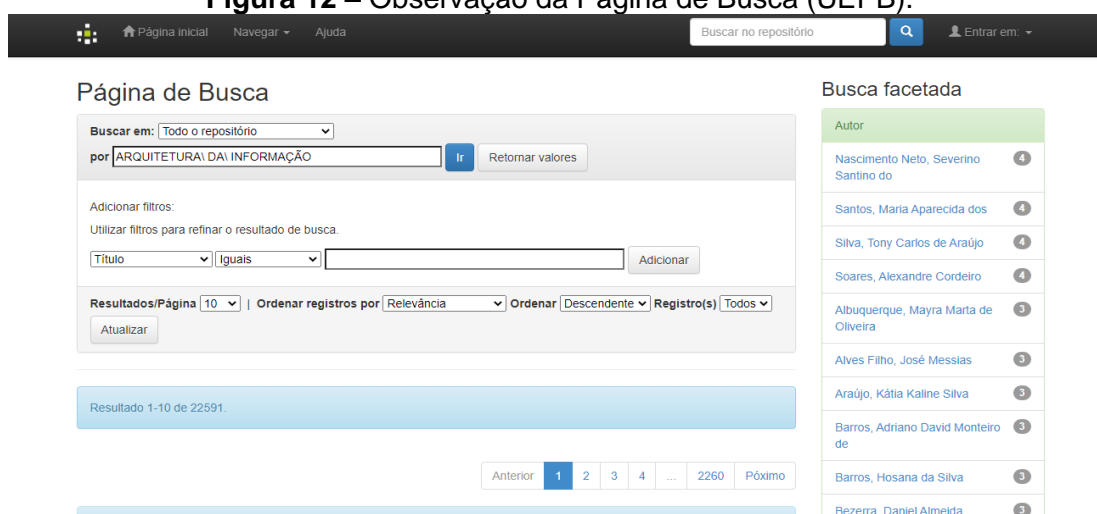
**Figura 12** – Observação da Página de Busca (UEPB).

Página inicial Navegar Ajuda
Buscar no repositório
Entrar em:

Página de Busca

Buscar em: Todo o repositório
por ARQUITETURA\ DA\ INFORMAÇÃO
Ir
Retornar valores

Adicionar filtros:
Utilizar filtros para refinar o resultado de busca.
Título Iguais
Adicionar

Resultados/Página 10 | Ordenar registros por Relevância Ordenar Descendente Registro(s) Todos
Atualizar

Resultado 1-10 de 22591.

Anterior 1 2 3 4 ... 2260 Póximo

Busca facetada

Autor
Nascimento Neto, Severino Santino do 4
Santos, Maria Aparecida dos 4
Silva, Tony Carlos de Araújo 4
Soares, Alexandre Cordeiro 4
Albuquerque, Mayra Marta de Oliveira 3
Alves Filho, José Messias 3
Araújo, Kátia Kaline Silva 3
Barros, Adriano David Monteiro de 3
Barros, Hosana da Silva 3
Bezerra, Daniel Almeida 3